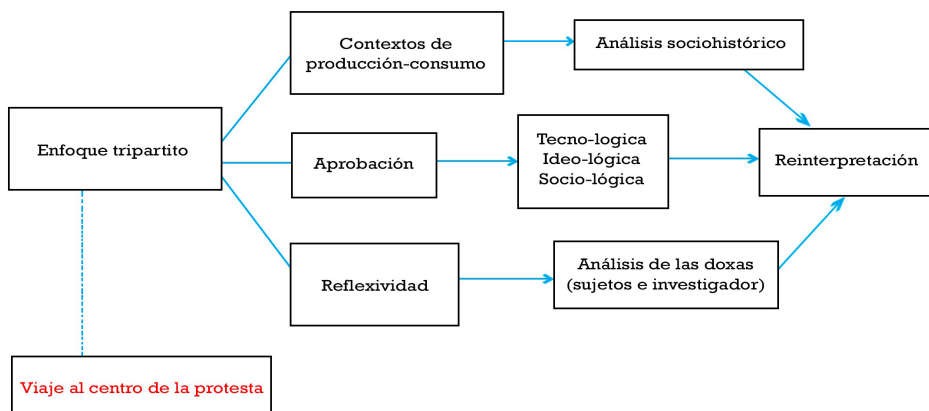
Enfoque tripartito

Contextos de producción-consumo

Aprobación

Reflexividad

Análisis sociohistórico

Tecno-logica
Ideo-lógica
Socio-lógica

Análisis de las doxas (sujetos e investigador)

Reinterpretación

Viaje al centro de la protesta